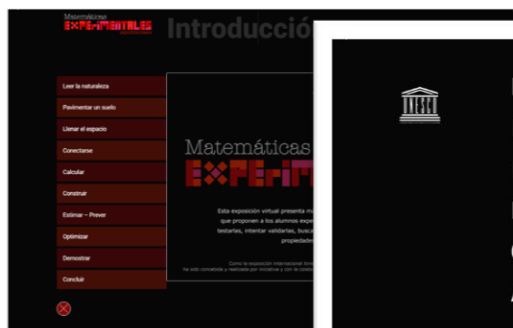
Matemáticas
EXPERIMENTALES

Introducció

Leer la naturaleza
Pavimentar un suelo
Llenar el espacio
Conectarse
Calcular
Construir
Estimar – Prever
Optimizar
Demostrar
Concluir

Matemáticas
EXPERIM

Esta exposición virtual presenta m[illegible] que proponen a los alumnos expe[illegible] testarlas, intentar validarlas, busca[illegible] propiedade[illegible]

Como la exposición internacional itine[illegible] ha sido concebida y realizada por iniciativa y con la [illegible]